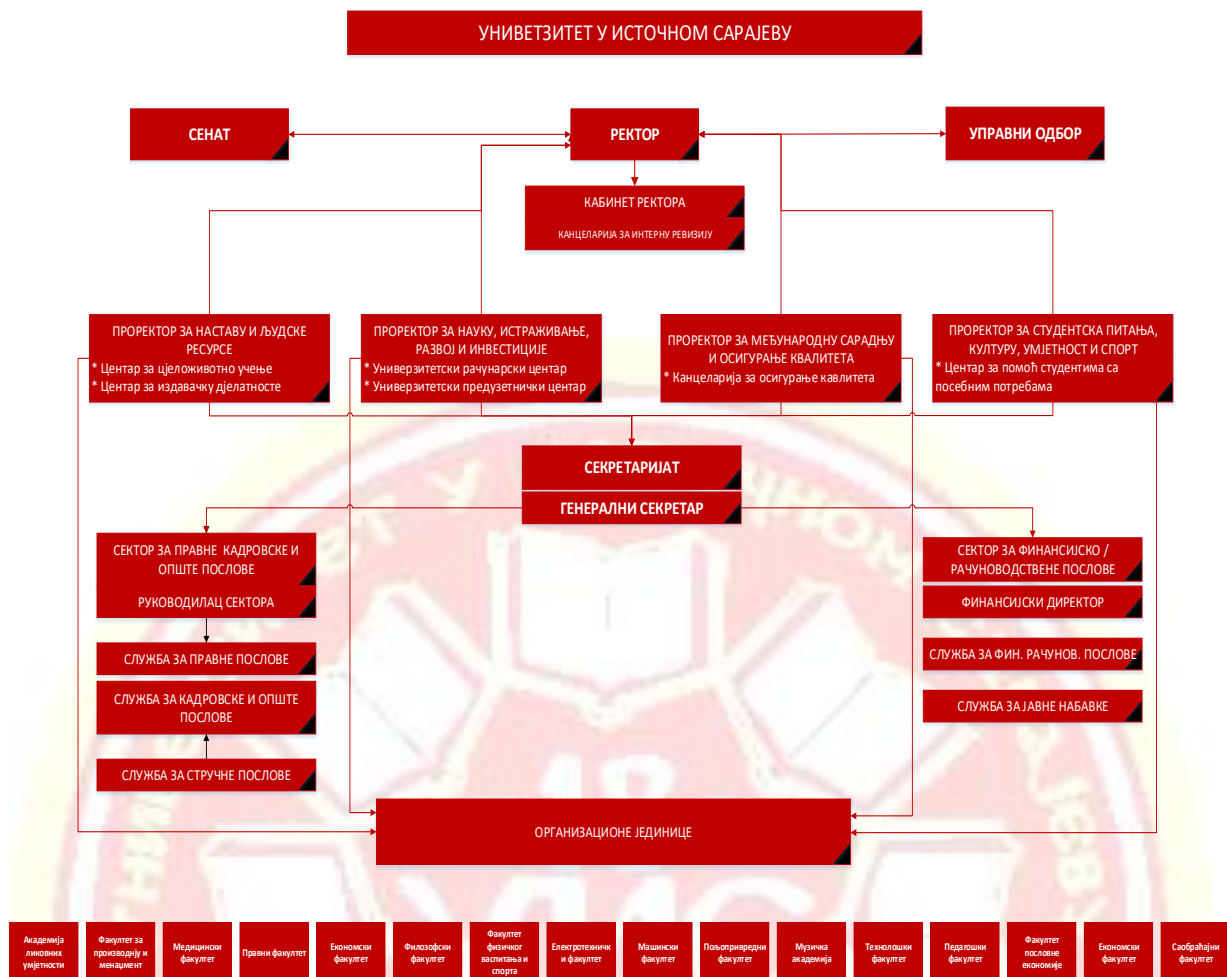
УНИВЕТЗИТЕТ У ИСТОЧНОМ САРАЈЕВУ

СЕНАТ

РЕКТОР

УПРАВНИ ОДБОР

КАБИНЕТ РЕКТОРА

КАНЦЕЛАРИЈА ЗА ИНТЕРНУ РЕВИЗИЈУ

ПРОРЕКТОР ЗА НАСТАВУ И ЉУДСКЕ РЕСУРСЕ
* Центар за цјеложивотно учење
* Центар за издавачку дјелатносте

ПРОРЕКТОР ЗА НАУКУ, ИСТРАЖИВАЊЕ, РАЗВОЈ И ИНВЕСТИЦИЈЕ
* Универзитетски рачунарски центар
* Универзитетски предузетнички центар

ПРОРЕКТОР ЗА МЕЂУНАРОДНУ САРАДЊУ И ОСИГУРАЊЕ КВАЛИТЕТА
* Канцеларија за осигурање квалитета

ПРОРЕКТОР ЗА СТУДЕНТСКА ПИТАЊА, КУЛТУРУ, УМЈЕТНОСТ И СПОРТ
* Центар за помоћ студентима са посебним потребама

СЕКРЕТАРИЈАТ

ГЕНЕРАЛНИ СЕКРЕТАР

СЕКТОР ЗА ПРАВНЕ КАДРОВСКЕ И ОПШТЕ ПОСЛОВЕ

РУКОВОДИЛАЦ СЕКТОРА

СЛУЖБА ЗА ПРАВНЕ ПОСЛОВЕ

СЛУЖБА ЗА КАДРОВСКЕ И ОПШТЕ ПОСЛОВЕ

СЛУЖБА ЗА СТРУЧНЕ ПОСЛОВЕ

СЕКТОР ЗА ФИНАНСИЈСКО / РАЧУНОВОДСТВЕНЕ ПОСЛОВЕ

ФИНАНСИЈСКИ ДИРЕКТОР

СЛУЖБА ЗА ФИН. РАЧУНОВ. ПОСЛОВЕ

СЛУЖБА ЗА ЈАВНЕ НАБАВКЕ

ОРГАНИЗАЦИОНЕ ЈЕДИНИЦЕ

Академија ликовних умјетности

Факултет за производњу и менаџмент

Медицински факултет

Правни факултет

Економски факултет

Филозофски факултет

Факултет физичког васпитања и спорта

Електротехнички факултет

Машински факултет

Пољопривредни факултет

Музичка академија

Технолошки факултет

Педагошки факултет

Факултет пословне економије

Економски факултет

Саобраћајни факултет